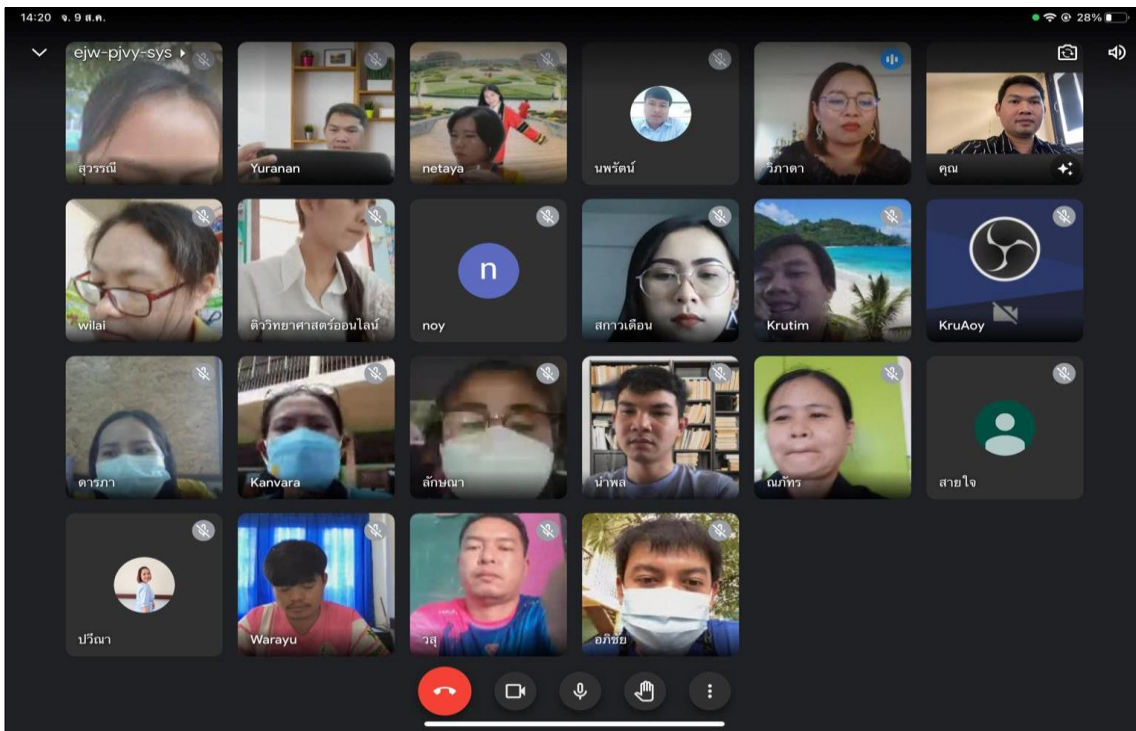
14:20 จ. 9 ส.ค.

28%

ejw-pjvy-sys

สุวรรณี

Yuranan

netaya

นพรัตน์

วิภาดา

คุณ

wilai

ติววิทยาศาสตร์ออนไลน์

n

noy

สกาวเดือน

Krutim

KruAoy

ดารภา

Kanvara

ลักษณา

น้ำพล

ณภัทร

สายใจ

ปวีณา

Warayu

วสุ

อภิชัย